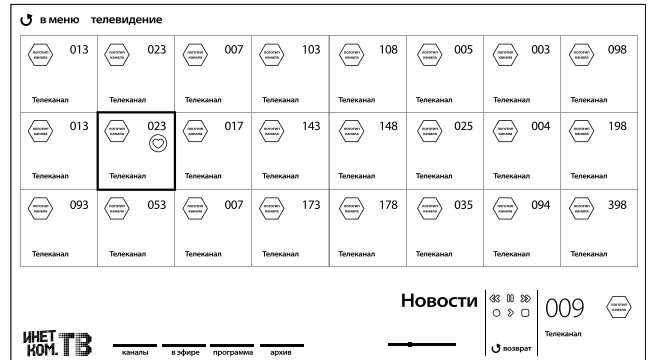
в меню телевидение

| | | | | | | | |
|---|---|---|---|---|---|---|---|
| логотип канала 013 Телеканал | логотип канала 023 Телеканал | логотип канала 007 Телеканал | логотип канала 103 Телеканал | логотип канала 108 Телеканал | логотип канала 005 Телеканал | логотип канала 003 Телеканал | логотип канала 098 Телеканал |
| логотип канала 013 Телеканал | логотип канала 023 Телеканал | логотип канала 017 Телеканал | логотип канала 143 Телеканал | логотип канала 148 Телеканал | логотип канала 025 Телеканал | логотип канала 004 Телеканал | логотип канала 198 Телеканал |
| логотип канала 093 Телеканал | логотип канала 053 Телеканал | логотип канала 007 Телеканал | логотип канала 173 Телеканал | логотип канала 178 Телеканал | логотип канала 035 Телеканал | логотип канала 094 Телеканал | логотип канала 398 Телеканал |

ИНЕТ КОМ. ТВ

каналы в эфире программа архив

Новости

возврат

009 Телеканал логотип канала